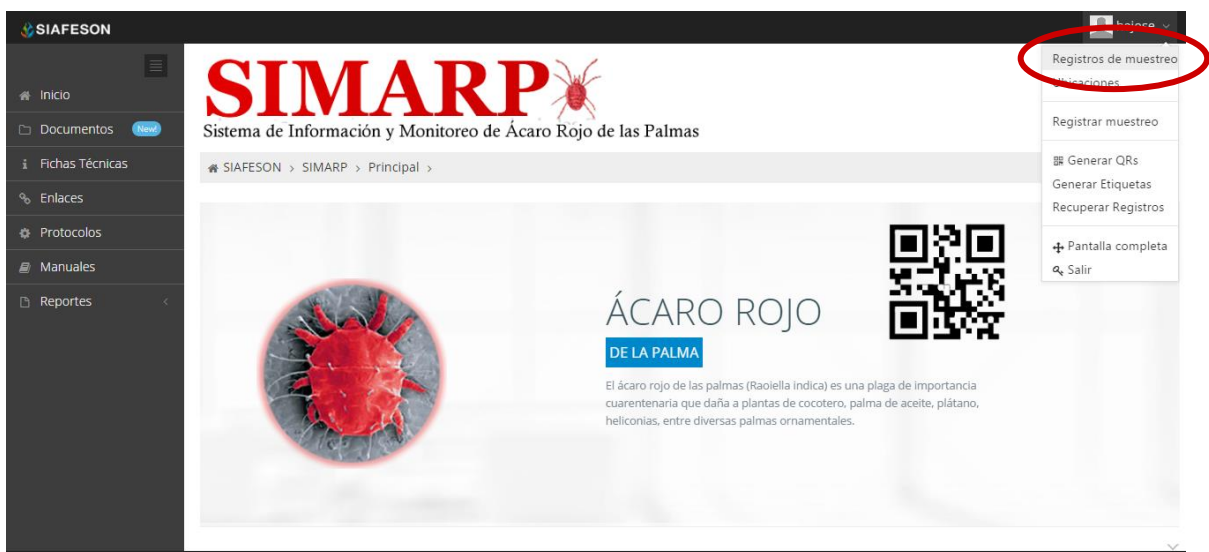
SIAFESON

bajose

Inicio
Documentos New!
Fichas Técnicas
Enlaces
Protocolos
Manuales
Reportes

SIMARP
Sistema de Información y Monitoreo de Ácaro Rojo de las Palmas

SIAFESON > SIMARP > Principal >

Registros de muestreo
Ubicaciones
Registrar muestreo
Generar QRs
Generar Etiquetas
Recuperar Registros
Pantalla completa
Salir

ÁCARO ROJO
DE LA PALMA

El ácaro rojo de las palmas (Raoiella indica) es una plaga de importancia cuarentenaria que daña a plantas de cocotero, palma de aceite, plátano, heliconias, entre diversas palmas ornamentales.